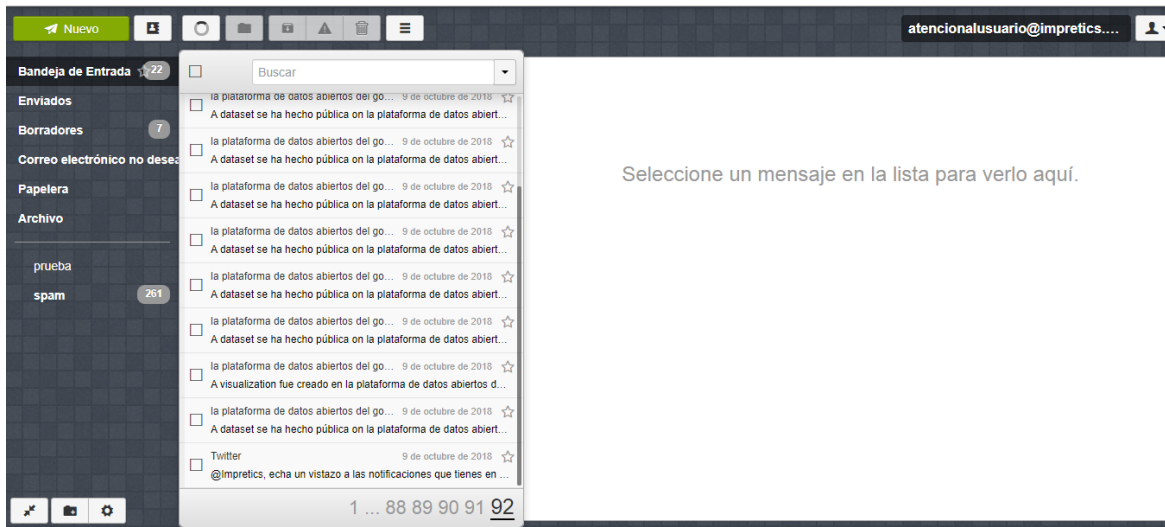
Nuevo

atencionalusuario@impretics....

Bandeja de Entrada 22
Enviados
Borradores 7
Correo electrónico no desea
Papelera
Archivo

prueba
spam 261

Buscar

la plataforma de datos abiertos del go... 9 de octubre de 2018
A dataset se ha hecho pública on la plataforma de datos abiert...

la plataforma de datos abiertos del go... 9 de octubre de 2018
A dataset se ha hecho pública on la plataforma de datos abiert...

la plataforma de datos abiertos del go... 9 de octubre de 2018
A dataset se ha hecho pública on la plataforma de datos abiert...

la plataforma de datos abiertos del go... 9 de octubre de 2018
A dataset se ha hecho pública on la plataforma de datos abiert...

la plataforma de datos abiertos del go... 9 de octubre de 2018
A dataset se ha hecho pública on la plataforma de datos abiert...

la plataforma de datos abiertos del go... 9 de octubre de 2018
A dataset se ha hecho pública on la plataforma de datos abiert...

la plataforma de datos abiertos del go... 9 de octubre de 2018
A visualization fue creado en la plataforma de datos abiertos d...

la plataforma de datos abiertos del go... 9 de octubre de 2018
A dataset se ha hecho pública on la plataforma de datos abiert...

Twitter 9 de octubre de 2018
@Impretics, echa un vistazo a las notificaciones que tienes en ...

1 ... 88 89 90 91 92

Seleccione un mensaje en la lista para verlo aquí.